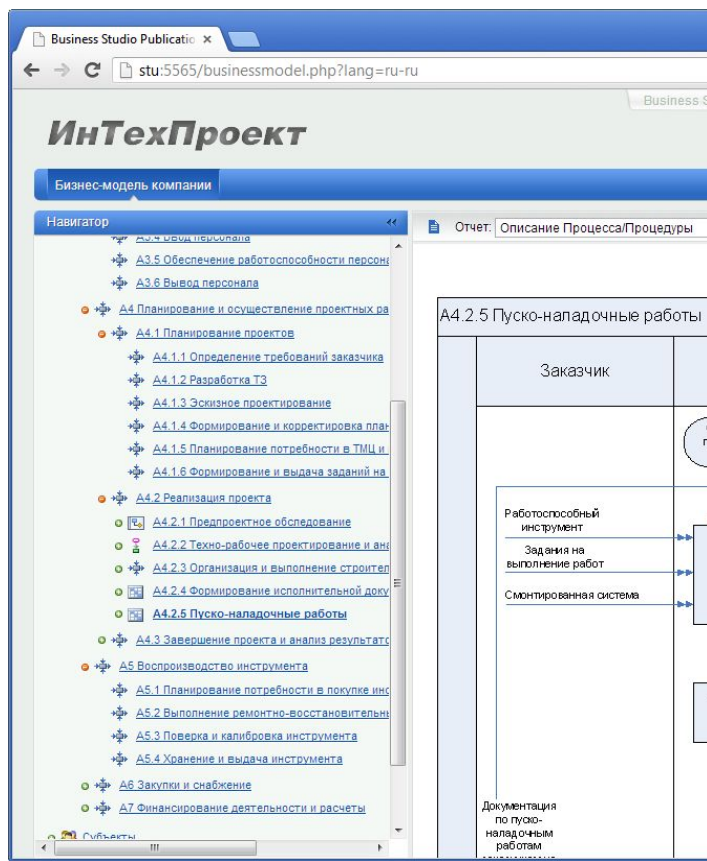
Business Studio Publicatio ×

stu:5565/businessmodel.php?lang=ru-ru

Business S

ИнТехПроект

Бизнес-модель компании

Навигатор

А3.4 Ввод персонала

А3.5 Обеспечение работоспособности персона

А3.6 Вывод персонала

А4 Планирование и осуществление проектных ра

А4.1 Планирование проектов

А4.1.1 Определение требований заказчика

А4.1.2 Разработка ТЗ

А4.1.3 Эскизное проектирование

А4.1.4 Формирование и корректировка пла

А4.1.5 Планирование потребности в ТМЦ и

А4.1.6 Формирование и выдача заданий на

А4.2 Реализация проекта

А4.2.1 Предпроектное обследование

А4.2.2 Техно-рабочее проектирование и ана

А4.2.3 Организация и выполнение строител

А4.2.4 Формирование исполнительной доку

А4.2.5 Пуско-наладочные работы

А4.3 Завершение проекта и анализ результато

А5 Воспроизводство инструмента

А5.1 Планирование потребности в покупке ин

А5.2 Выполнение ремонтно-восстановительн

А5.3 Поверка и калибровка инструмента

А5.4 Хранение и выдача инструмента

А6 Закупки и снабжение

А7 Финансирование деятельности и расчеты

Субъекты

Отчет: Описание Процесса/Процедуры

А4.2.5 Пуско-наладочные работы

Заказчик

Работоспособный инструмент

Задания на выполнение работ

Смонтированная система

Документация по пуско-наладочным работам